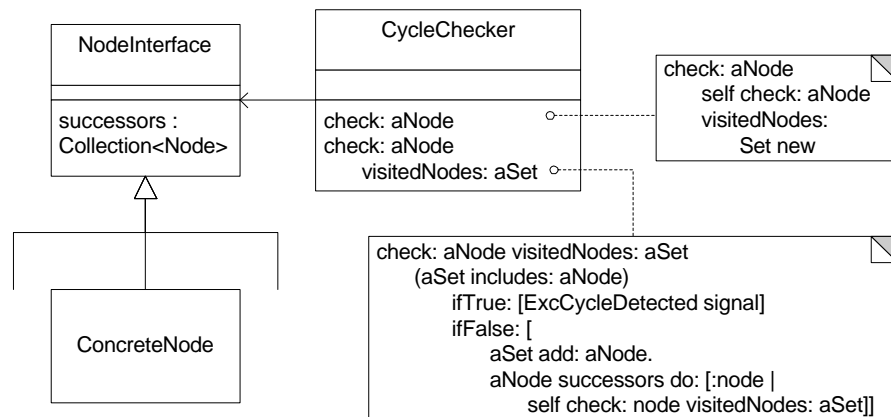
NodeInterface

successors : Collection<Node>

ConcreteNode

CycleChecker

check: aNode
check: aNode
visitedNodes: aSet

check: aNode
self check: aNode
visitedNodes:
Set new

check: aNode visitedNodes: aSet
(aSet includes: aNode)
ifTrue: [ExcCycleDetected signal]
ifFalse: [
aSet add: aNode.
aNode successors do: [:node |
self check: node visitedNodes: aSet]]